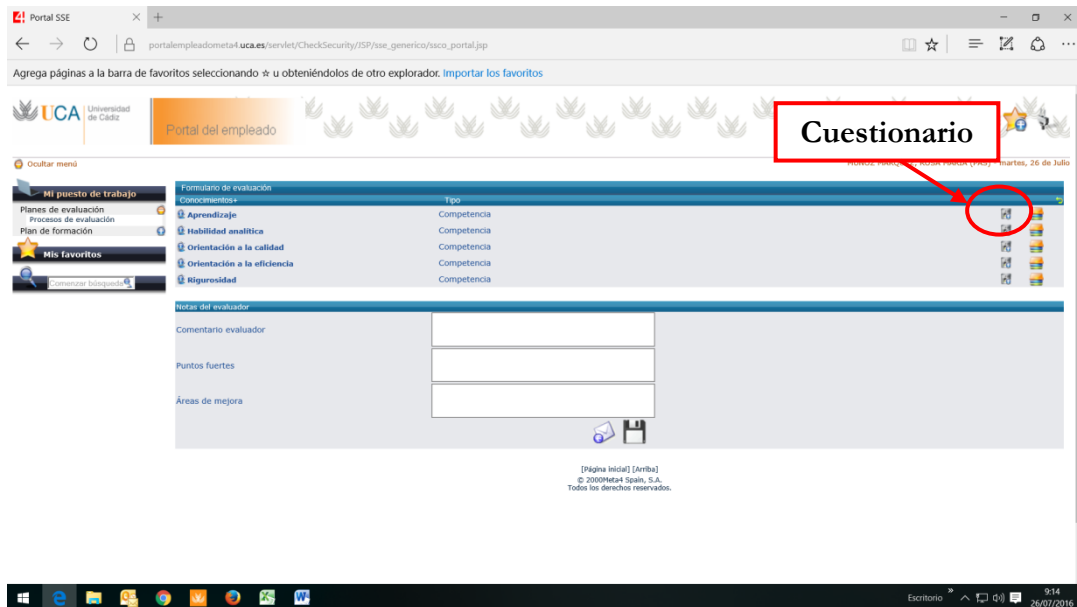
Portal SSE

portalempleadometa4.uca.es/servlet/CheckSecurity/JSP/sse_generico/ssco_portal.jsp

Agrega páginas a la barra de favoritos seleccionando ☆ u obteniéndolos de otro explorador. Importar los favoritos

UCA Universidad de Cádiz

Portal del empleado

Cuestionario

Ocultar menú

MUÑOZ MARQUEZ, ROSA MARIA (PAS) martes, 26 de Julio

Mi puesto de trabajo

Planes de evaluación

Procesos de evaluación

Plan de formación

Mis favoritos

Comenzar búsqueda

Formulario de evaluación

| Conocimientos+ | Tipo |
|---|---|
| Aprendizaje | Competencia |
| Habilidad analítica | Competencia |
| Orientación a la calidad | Competencia |
| Orientación a la eficiencia | Competencia |
| Rigurosidad | Competencia |

Notas del evaluador

Comentario evaluador

Puntos fuertes

Áreas de mejora

[Página inicial] [Arriba]
© 2000Meta4 Spain, S.A.
Todos los derechos reservados.

Escritorio

9:14
26/07/2016